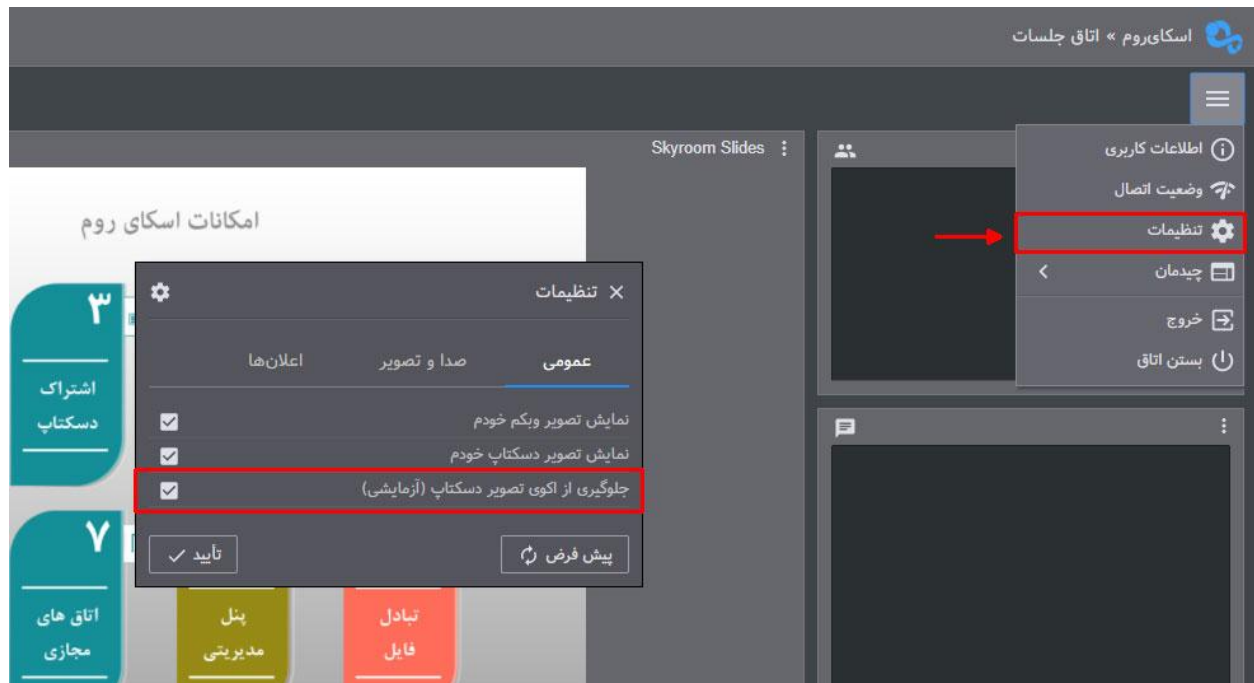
اسکای‌روم » اتاق جلسات

Skyroom Slides

امکانات اسکای روم

۳
اشتراک دسکتاپ

۷
اتاق های مجازی

پنل مدیریتی

تبادل فایل

تنظیمات

عمومی
صدا و تصویر
اعلان‌ها

نمایش تصویر وبکم خودم
نمایش تصویر دسکتاپ خودم
جلوگیری از اکوی تصویر دسکتاپ (آزمایشی)

پیش فرض
تأیید

اطلاعات کاربری
وضعیت اتصال
تنظیمات
چیدمان
خروج
بستن اتاق